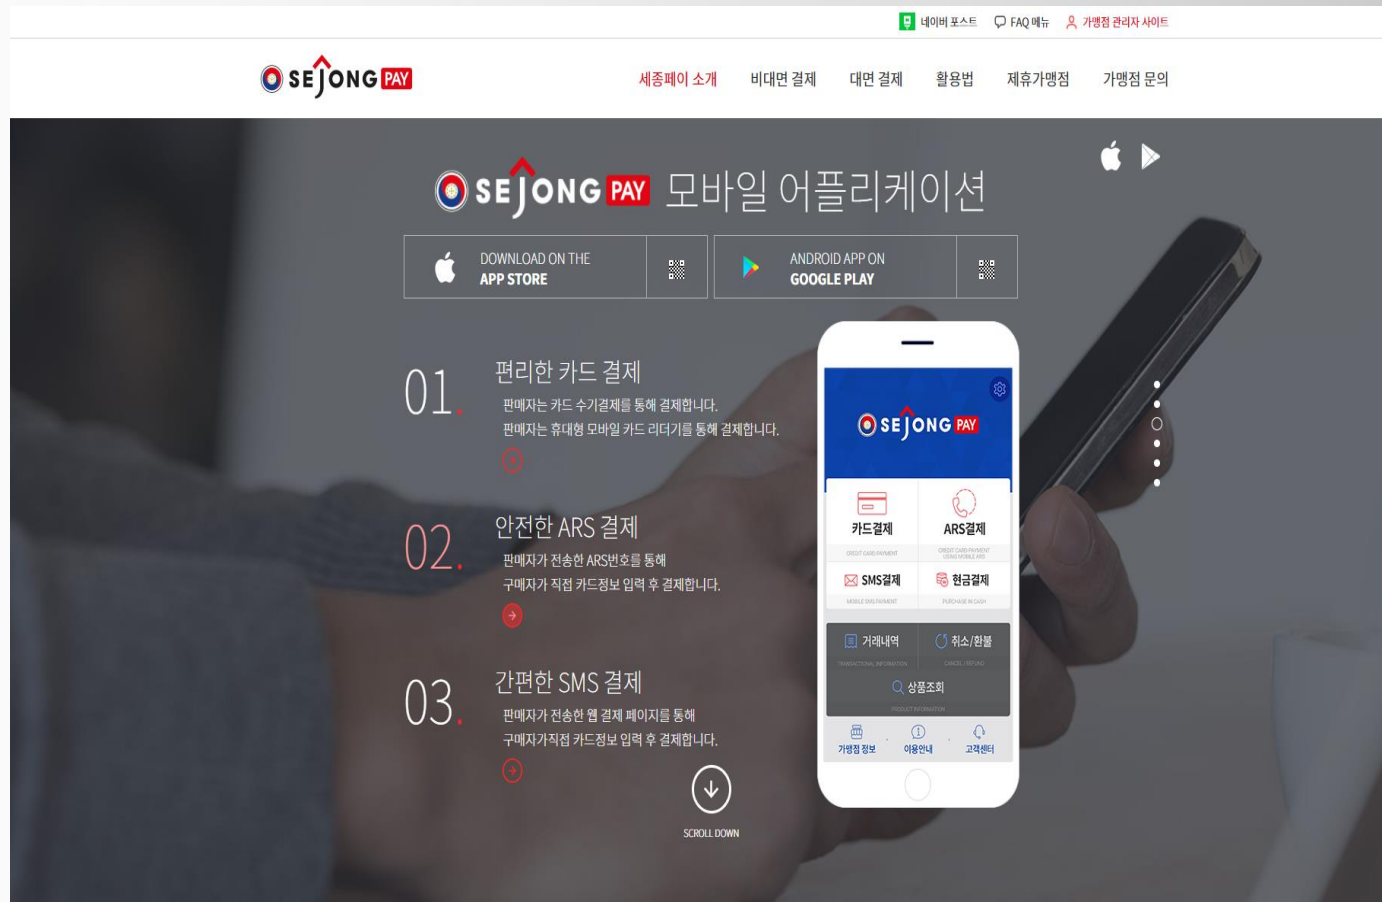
네이버 포스트 FAQ 메뉴 가맹점 관리자 사이트

SEJONG PAY

세종페이 소개 비대면 결제 대면 결제 활용법 제휴가맹점 가맹점 문의

SEJONG PAY 모바일 어플리케이션

DOWNLOAD ON THE APP STORE

ANDROID APP ON GOOGLE PLAY

01. 편리한 카드 결제
판매자는 카드 수기결제를 통해 결제합니다.
판매자는 휴대형 모바일 카드 리더기를 통해 결제합니다.

02. 안전한 ARS 결제
판매자가 전송한 ARS번호를 통해
구매자가 직접 카드정보 입력 후 결제합니다.

03. 간편한 SMS 결제
판매자가 전송한 웹 결제 페이지를 통해
구매자가직접 카드정보 입력 후 결제합니다.

SCROLL DOWN

SEJONG PAY

카드결제
CREDIT CARD PAYMENT
ARS결제
CREDIT CARD PAYMENT USING MOBILE ARS
SMS결제
MOBILE SMS PAYMENT
현금결제
PURCHASE IN CASH
거래내역
TRANSACTIONAL INFORMATION
취소/환불
CANCEL / REFUND
상품조회
PRODUCT INFORMATION
가맹점 정보 이용안내 고객센터